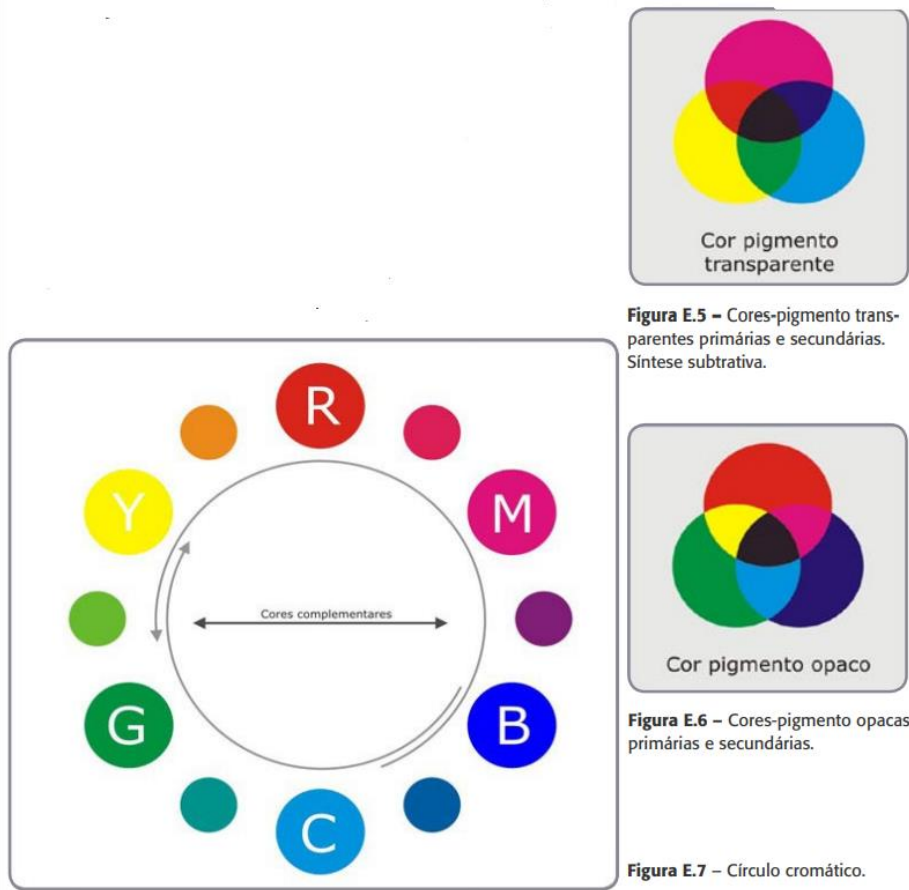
Cor pigmento transparente

**Figura E.5 –** Cores-pigmento transparentes primárias e secundárias. Síntese subtrativa.

R

M

Y

Cores complementares

G

B

C

Cor pigmento opaco

**Figura E.6 –** Cores-pigmento opacas primárias e secundárias.

**Figura E.7 –** Círculo cromático.